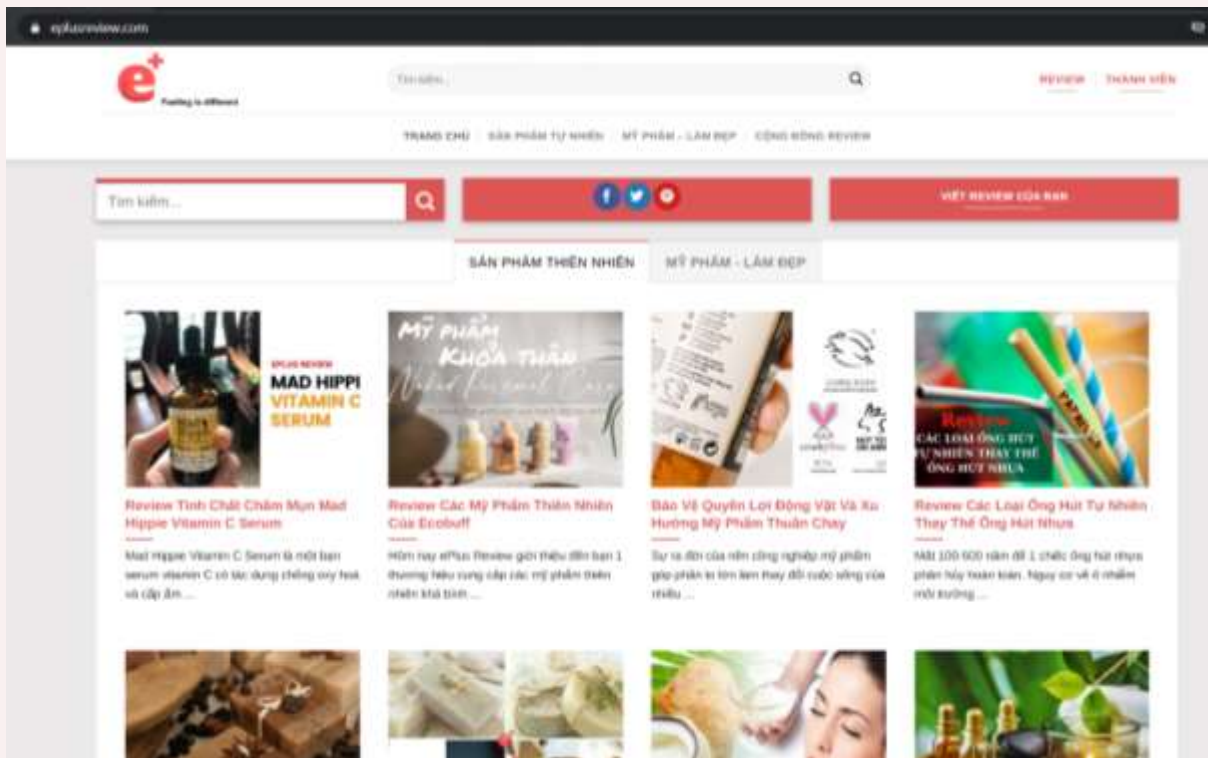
eplusreview.com

e+ Feeling is different

Tìm kiếm...

REVIEW THÀNH VIÊN

TRANG CHỦ SẢN PHẨM TỰ NHIÊN MỸ PHẨM - LÀM ĐẸP CỘNG ĐỒNG REVIEW

Tìm kiếm...

VIẾT REVIEW CỦA BẠN

SẢN PHẨM THIÊN NHIÊN MỸ PHẨM - LÀM ĐẸP

EPLUS REVIEW MAD HIPPI VITAMIN C SERUM

Review Tinh Chất Chấm Mụn Mad Hippie Vitamin C Serum

Mad Hippie Vitamin C Serum là một loại serum vitamin C có tác dụng chống oxy hoá và cấp ẩm ...

Mỹ phẩm Khỏa thân

Review Các Mỹ Phẩm Thiên Nhiên Của Ecobuff

Hôm nay ePlus Review giới thiệu đến bạn 1 thương hiệu cung cấp các mỹ phẩm thiên nhiên khá bình ...

Bảo Vệ Quyền Lợi Động Vật Và Xu Hướng Mỹ Phẩm Thuần Chay

Sự ra đời của nền công nghiệp mỹ phẩm góp phần to lớn làm thay đổi cuộc sống của nhiều ...

Review CÁC LOẠI ỐNG HÚT TỰ NHIÊN THAY THẾ ỐNG HÚT NHỰA

Review Các Loại Ống Hút Tự Nhiên Thay Thế Ống Hút Nhựa

Mất 100 500 năm để 1 chiếc ống hút nhựa phân hủy hoàn toàn. Nguy cơ về ô nhiễm môi trường ...